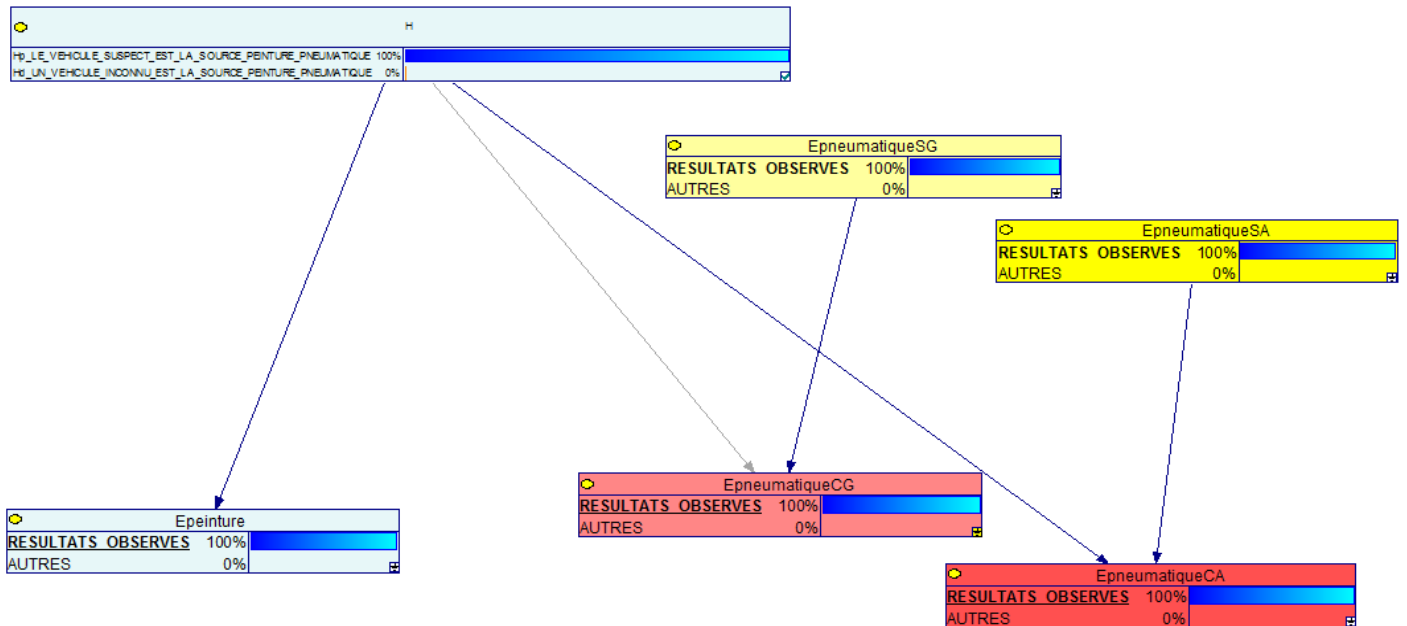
H

| Hp_LE_VEHICULE_SUSPECT_EST_LA_SOURCE_PEINTURE_PNEUMATIQUE | 100% |
|---|---|
| Hd_UN_VEHICULE_INCONNU_EST_LA_SOURCE_PEINTURE_PNEUMATIQUE | 0% |

EpneumatiqueSG

| RESULTATS_OBSERVES | 100% |
|---|---|
| AUTRES | 0% |

EpneumatiqueSA

| RESULTATS_OBSERVES | 100% |
|---|---|
| AUTRES | 0% |

Epeinture

| RESULTATS_OBSERVES | 100% |
|---|---|
| AUTRES | 0% |

EpneumatiqueCG

| RESULTATS_OBSERVES | 100% |
|---|---|
| AUTRES | 0% |

EpneumatiqueCA

| RESULTATS_OBSERVES | 100% |
|---|---|
| AUTRES | 0% |